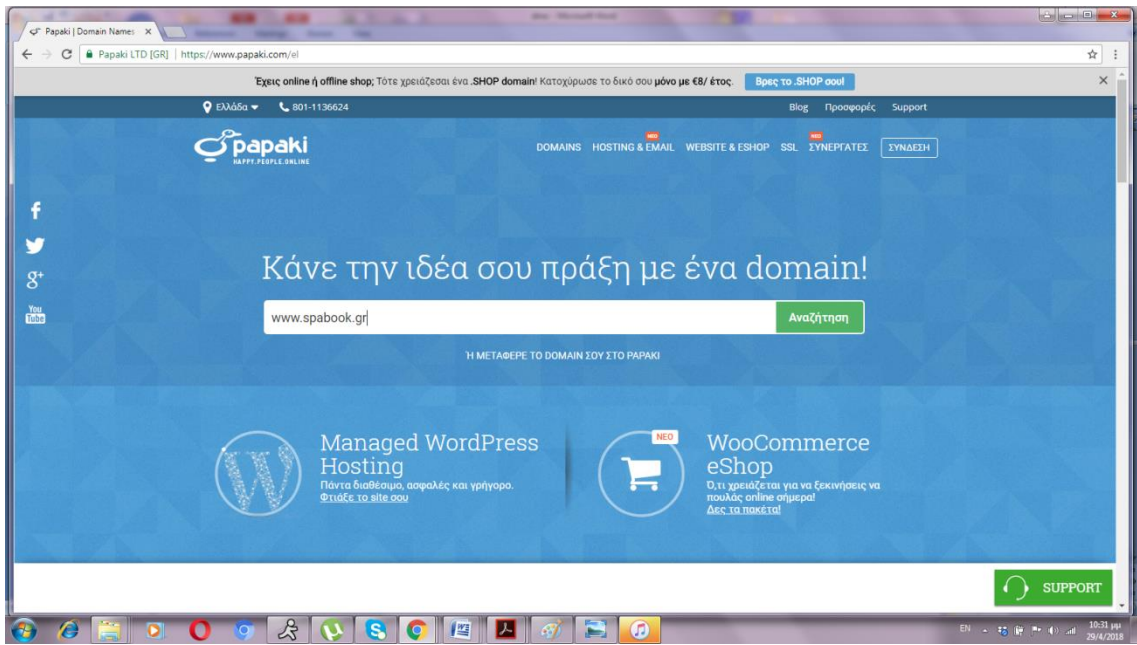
Papaki | Domain Names ×

Papaki LTD [GR] | https://www.papaki.com/el

Έχεις online ή offline shop; Τότε χρειάζεσαι ένα .SHOP domain! Κατοχύρωσε το δικό σου μόνο με €8/ έτος. Βρες το .SHOP σου!

Ελλάδα 801-1136624

Blog Προσφορές Support

papaki HAPPY.PEOPLE.ONLINE

DOMAINS HOSTING & EMAIL NEO WEBSITE & ESHOP SSL NEO ΣΥΝΕΡΓΑΤΕΣ ΣΥΝΔΕΣΗ

f

g+

You Tube

Κάνε την ιδέα σου πράξη με ένα domain!

www.spabook.gr

Αναζήτηση

Ή ΜΕΤΑΦΕΡΕ ΤΟ DOMAIN ΣΟΥ ΣΤΟ PAPAKI

Managed WordPress Hosting

Πάντα διαθέσιμο, ασφαλές και γρήγορο.

Φτιάξε το site σου

NEO

WooCommerce eShop

Ό,τι χρειάζεται για να ξεκινήσεις να πουλάς online σήμερα!

Δες τα πακέτα!

SUPPORT

EN

10:31 μμ

29/4/2018